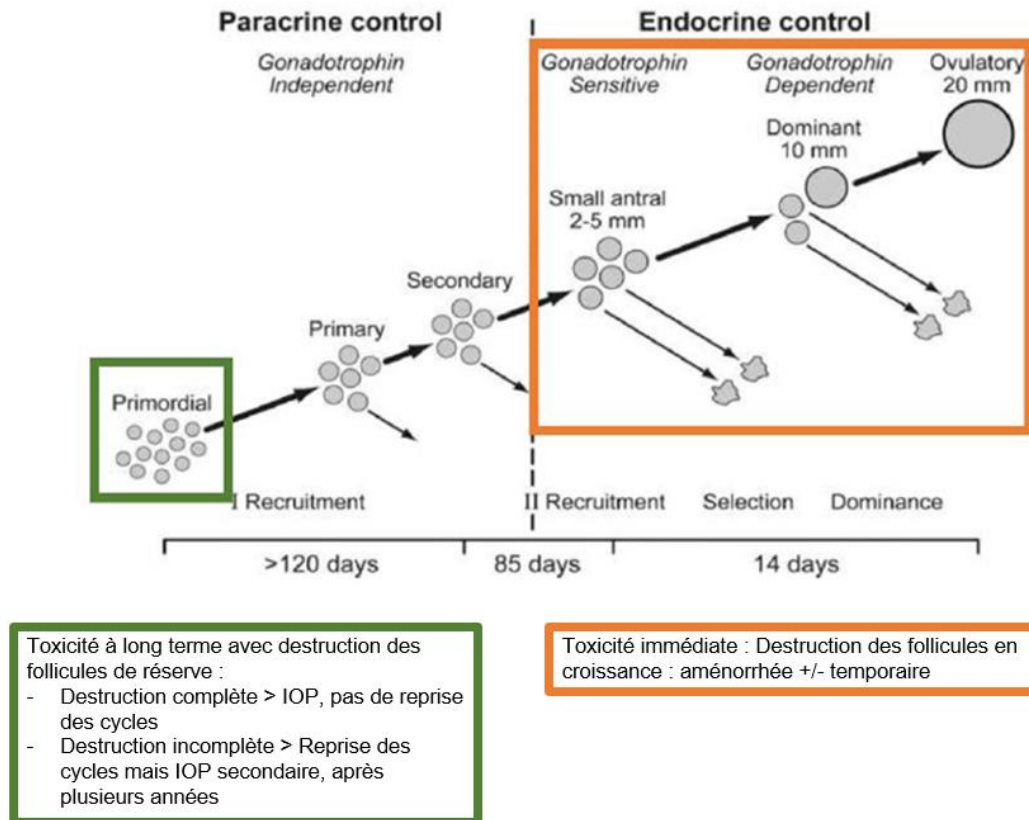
Paracrine control

Gonadotrophin Independent

Endocrine control

Gonadotrophin Sensitive

Gonadotrophin Dependent

Ovulatory 20 mm

Dominant 10 mm

Small antral 2-5 mm

Secondary

Primary

Primordial

I Recruitment

II Recruitment

Selection

Dominance

>120 days

85 days

14 days

Toxicité à long terme avec destruction des follicules de réserve :
- Destruction complète > IOP, pas de reprise des cycles
- Destruction incomplète > Reprise des cycles mais IOP secondaire, après plusieurs années

Toxicité immédiate : Destruction des follicules en croissance : aménorrhée +/- temporaire